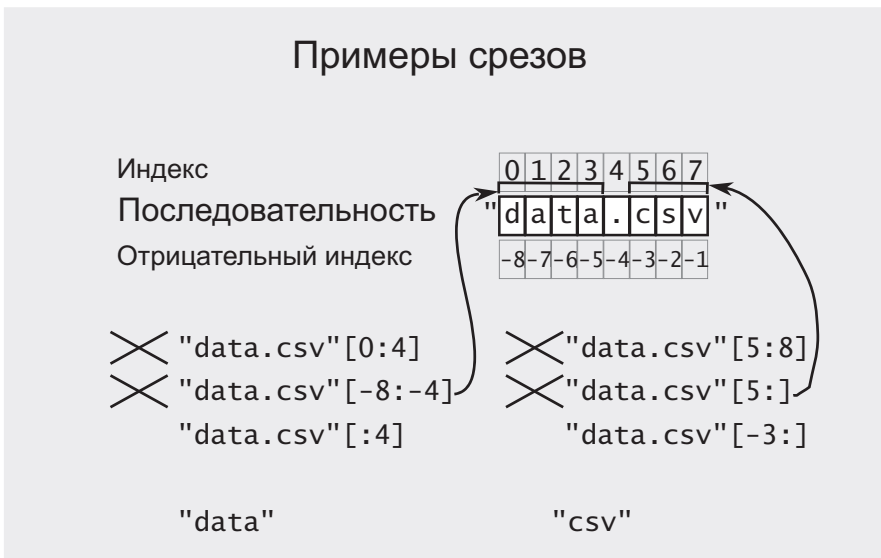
Примеры срезов

Индекс
Последовательность
Отрицательный индекс

| 0 | 1 | 2 | 3 | 4 | 5 | 6 | 7 |
|---|---|---|---|---|---|---|---|
| d | a | t | a | . | c | s | v |
| -8 | -7 | -6 | -5 | -4 | -3 | -2 | -1 |

"data.csv"

"data.csv"[0:4]
"data.csv"[-8:-4]
"data.csv"[:4]

"data.csv"[5:8]
"data.csv"[5:]
"data.csv"[-3:]

"data"

"csv"